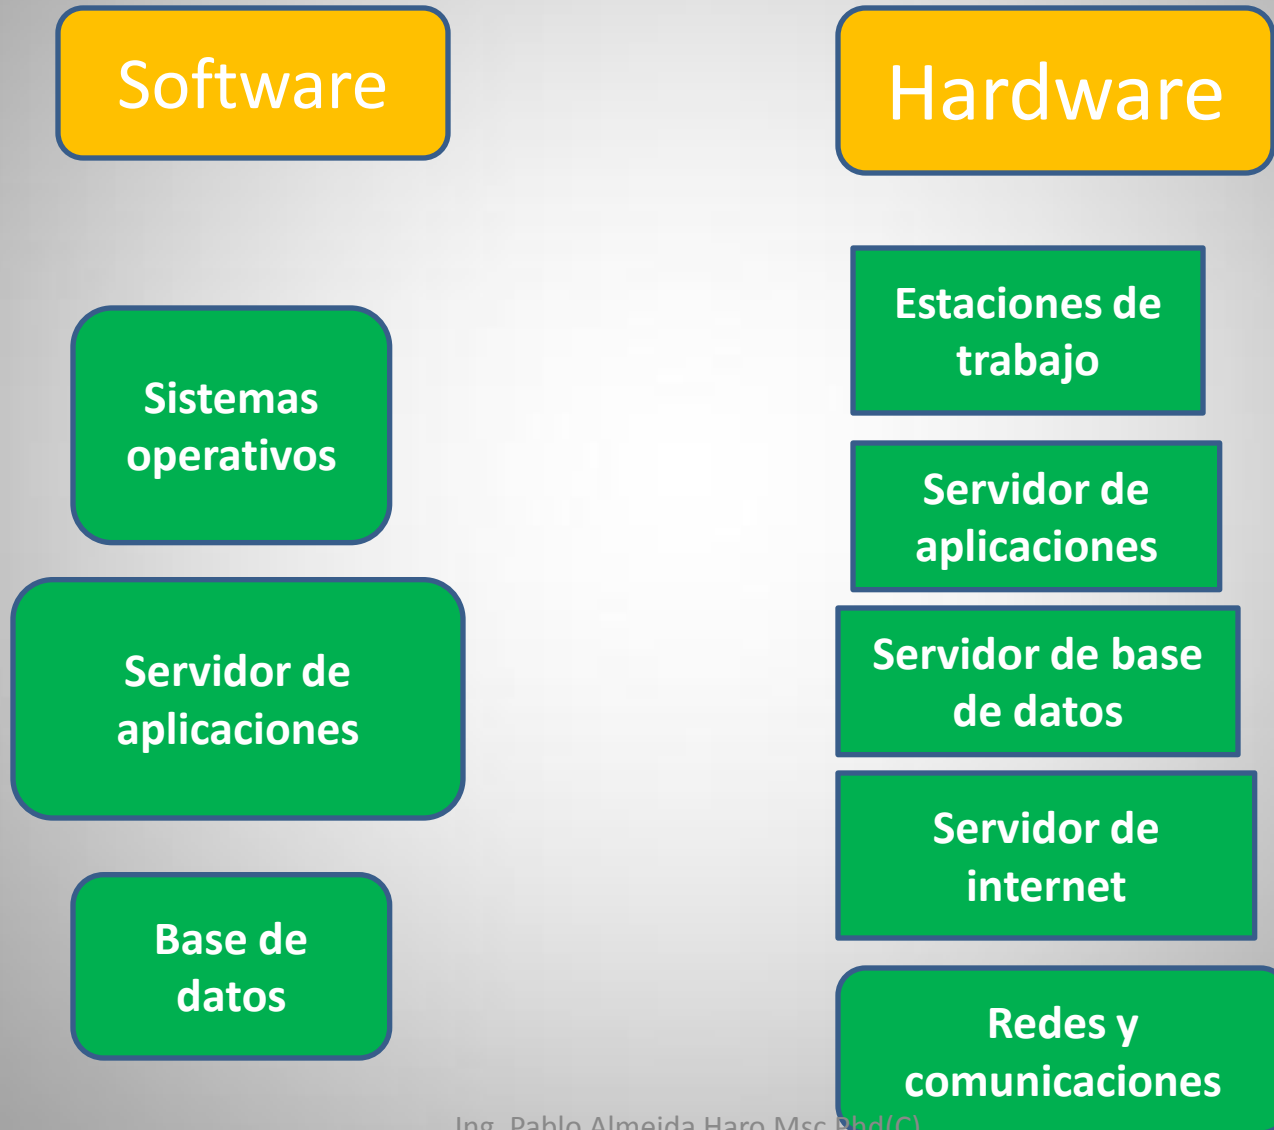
Software

Sistemas operativos

Servidor de aplicaciones

Base de datos

Hardware

Estaciones de trabajo

Servidor de aplicaciones

Servidor de base de datos

Servidor de internet

Redes y comunicaciones

Ing. Pablo Almeida Haro Msc Phd(C)